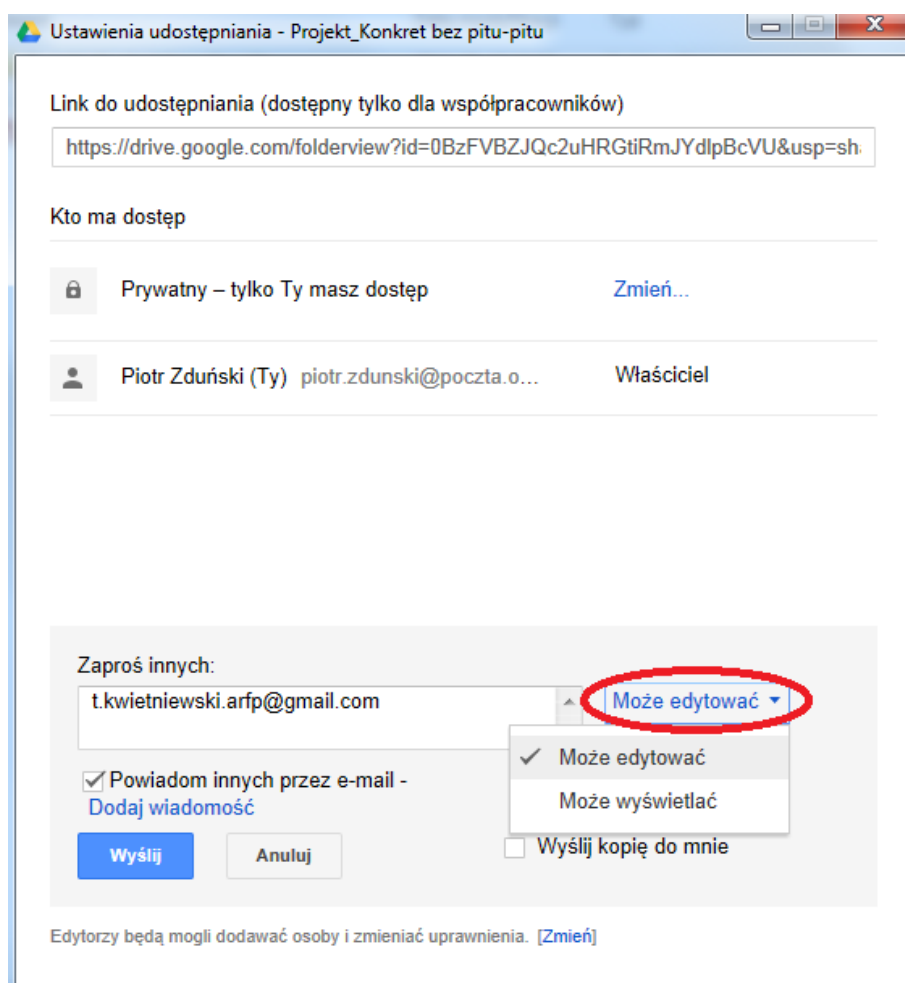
Ustawienia udostępniania - Projekt_Konkret bez pitu-pitu

Link do udostępniania (dostępny tylko dla współpracowników)

https://drive.google.com/folderview?id=0BzFVBZJQc2uHRGtiRmJYdlpBcVU&usp=sh

Kto ma dostęp

Prywatny – tylko Ty masz dostęp

Zmień...

Piotr Zduński (Ty) piotr.zdunski@poczta.o...

Właściciel

Zaproś innych:

t.kwietniewski.arfp@gmail.com

Może edytować

Może edytować

Może wyświetlać

Powiadom innych przez e-mail - Dodaj wiadomość

Wyślij

Anuluj

Wyślij kopię do mnie

Edytorzy będą mogli dodawać osoby i zmieniać uprawnienia. [Zmień]